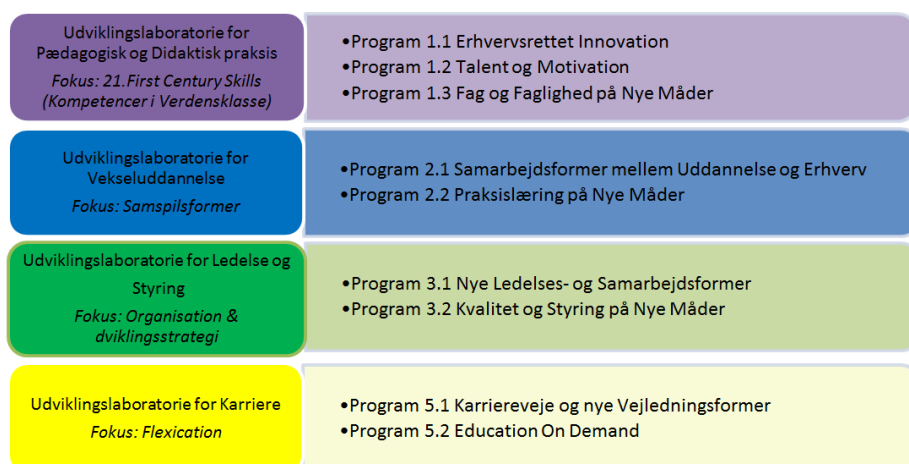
Udviklingslaboratorie for Pædagogisk og Didaktisk praksis
*Fokus: 21.First Century Skills (Kompetencer i Verdensklasse)*

•Program 1.1 Erhvervsrettet Innovation
•Program 1.2 Talent og Motivation
•Program 1.3 Fag og Faglighed på Nye Måder

Udviklingslaboratorie for Vekseluddannelse
*Fokus: Samspilsformer*

•Program 2.1 Samarbejdsformer mellem Uddannelse og Erhverv
•Program 2.2 Praksislæring på Nye Måder

Udviklingslaboratorie for Ledelse og Styring
*Fokus: Organisation & dviklingsstrategi*

•Program 3.1 Nye Ledelses- og Samarbejdsformer
•Program 3.2 Kvalitet og Styring på Nye Måder

Udviklingslaboratorie for Karriere
*Fokus: Flexication*

•Program 5.1 Karriereveje og nye Vejledningsformer
•Program 5.2 Education On Demand